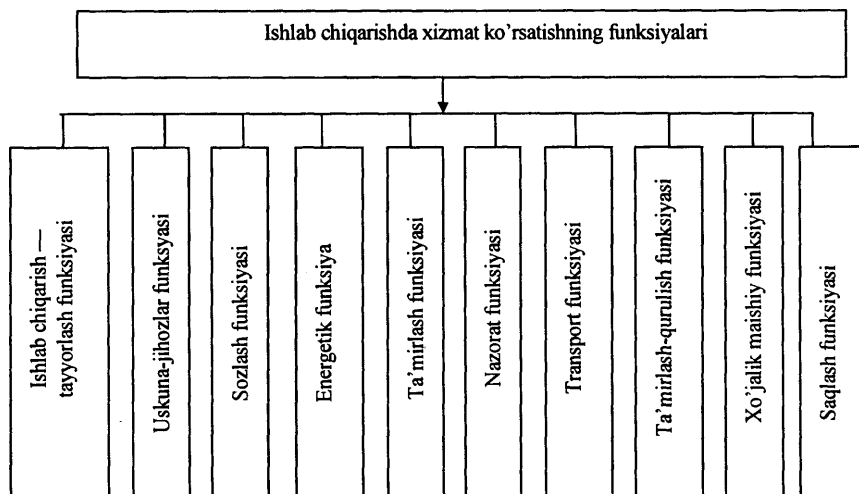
Ishlab chiqarishda xizmat ko'rsatishning funksiyalari

Ishlab chiqarish — tayyorlash funksiyasi

Uskuna-jihozlar funksiyasi

Sozlash funksiyasi

Energetik funksiya

Ta'mirlash funksiyasi

Nazorat funksiyasi

Transport funksiyasi

Ta'mirlash-qurulish funksiyasi

Xo'jalik maishiy funksiyasi

Saqlash funksiyasi